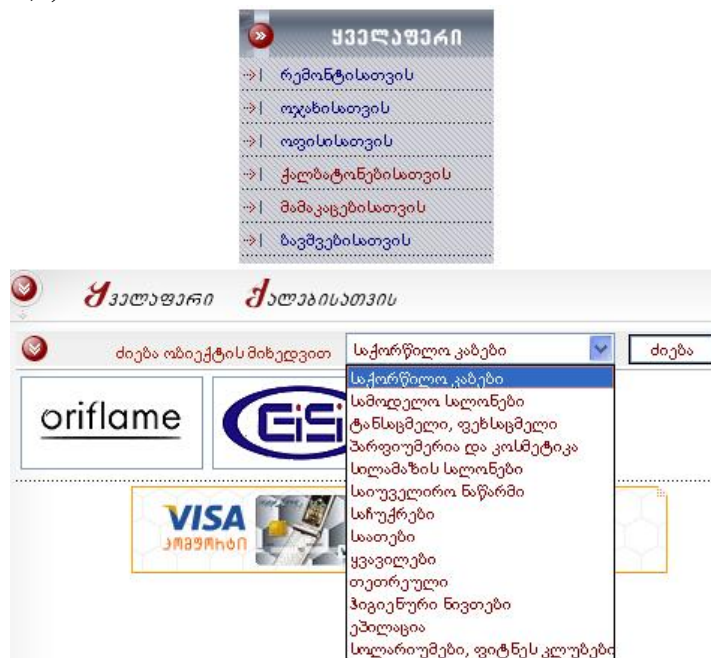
ყველაფერი
რემონტისთვის
ოჯახისთვის
ოფისისთვის
ქალბატონებისთვის
მამაკაცებისთვის
ბავშვებისთვის

ყველაფერი ქალებისათვის

ძიება ობიექტის მიხედვით
საქორწილო კაბები
ძიება
საქორწილო კაბები
სამოდელო სალონები
ტანსაცმელი, ფეხსაცმელი
პარფიუმერია და კოსმეტიკა
სილამაზის სალონები
საიუველირო ნაწარმი
საჩუქრები
საათები
ყვავილები
თეთრეული
ჰიგიენური ნივთები
ეპილაცია
სოლარიუმები, ფიტნეს კლუბებ

oriflame

VISA
ელექტრონ